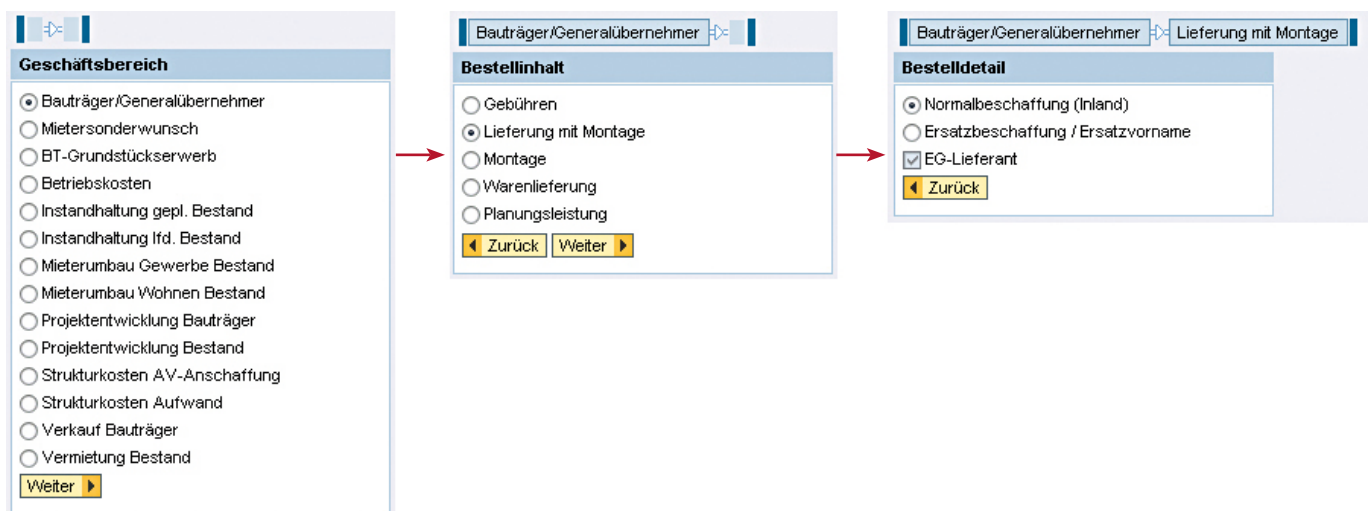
Geschäftsbereich

Bauträger/Generalübernehmer
Mietersonderwunsch
BT-Grundstückserwerb
Betriebskosten
Instandhaltung gepl. Bestand
Instandhaltung lfd. Bestand
Mieterumbau Gewerbe Bestand
Mieterumbau Wohnen Bestand
Projektentwicklung Bauträger
Projektentwicklung Bestand
Strukturkosten AV-Anschaffung
Strukturkosten Aufwand
Verkauf Bauträger
Vermietung Bestand
Weiter

Bauträger/Generalübernehmer

Bestellinhalt

Gebühren
Lieferung mit Montage
Montage
Warenlieferung
Planungsleistung
Zurück Weiter

Bauträger/Generalübernehmer Lieferung mit Montage

Bestelldetail

Normalbeschaffung (Inland)
Ersatzbeschaffung / Ersatzvorname
EG-Lieferant
Zurück